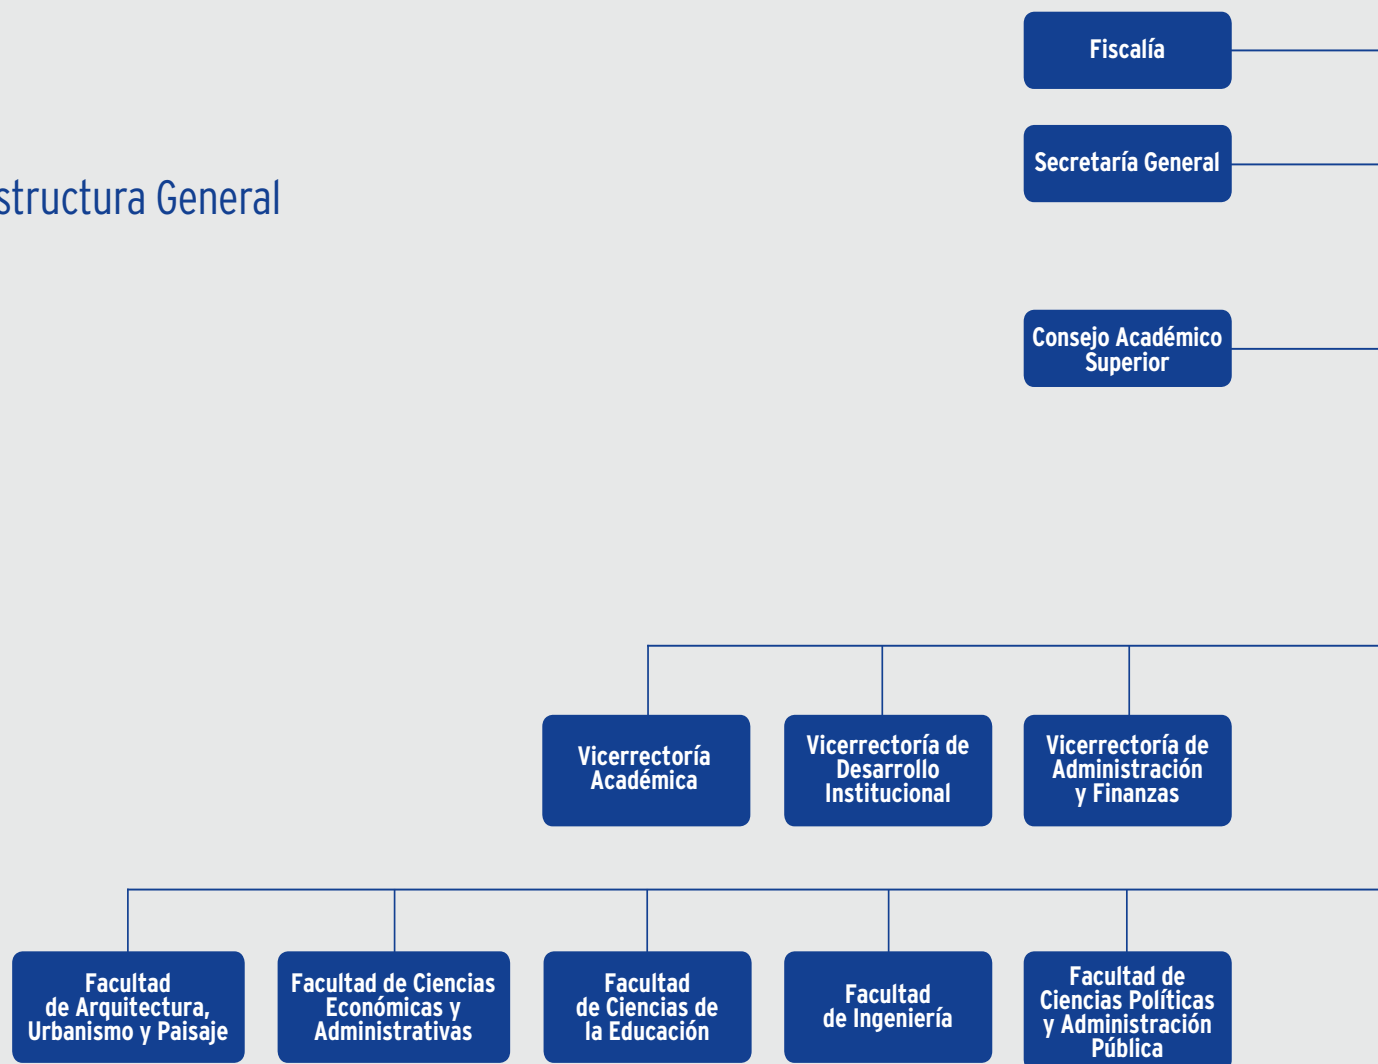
structura General

Fiscalía

Secretaría General

Consejo Académico Superior

Vicerrectoría Académica

Vicerrectoría de Desarrollo Institucional

Vicerrectoría de Administración y Finanzas

Facultad de Arquitectura, Urbanismo y Paisaje

Facultad de Ciencias Económicas y Administrativas

Facultad de Ciencias de la Educación

Facultad de Ingeniería

Facultad de Ciencias Políticas y Administración Pública